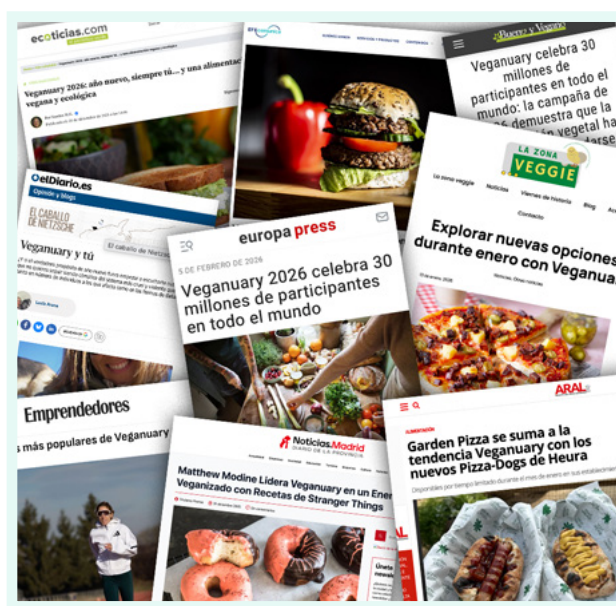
ecoticias.com

Veganuary 2026: año nuevo, siempre tú... y una alimentación vegana y ecológica

Veganuary celebra 30 millones de participantes en todo el mundo: la campaña de 2026 demuestra que la alimentación vegetal ha

elDiario.es
Opinión y blogs

EL CABALLO DE NIETZSCHE

Veganuary y tú

LA ZONA VEGGIE

Explorar nuevas opciones durante enero con Veganuary

europa press

5 DE FEBRERO DE 2026

Veganuary 2026 celebra 30 millones de participantes en todo el mundo

Emprendedores

s más populares de Veganuary

Noticias.Madrid
DIARIO DE LA PROVINCIA

Matthew Modine Lidera Veganuary en un Enero Veganizado con Recetas de Stranger Things

ARAL

Garden Pizza se suma a la tendencia Veganuary con los nuevos Pizza-Dogs de Heura